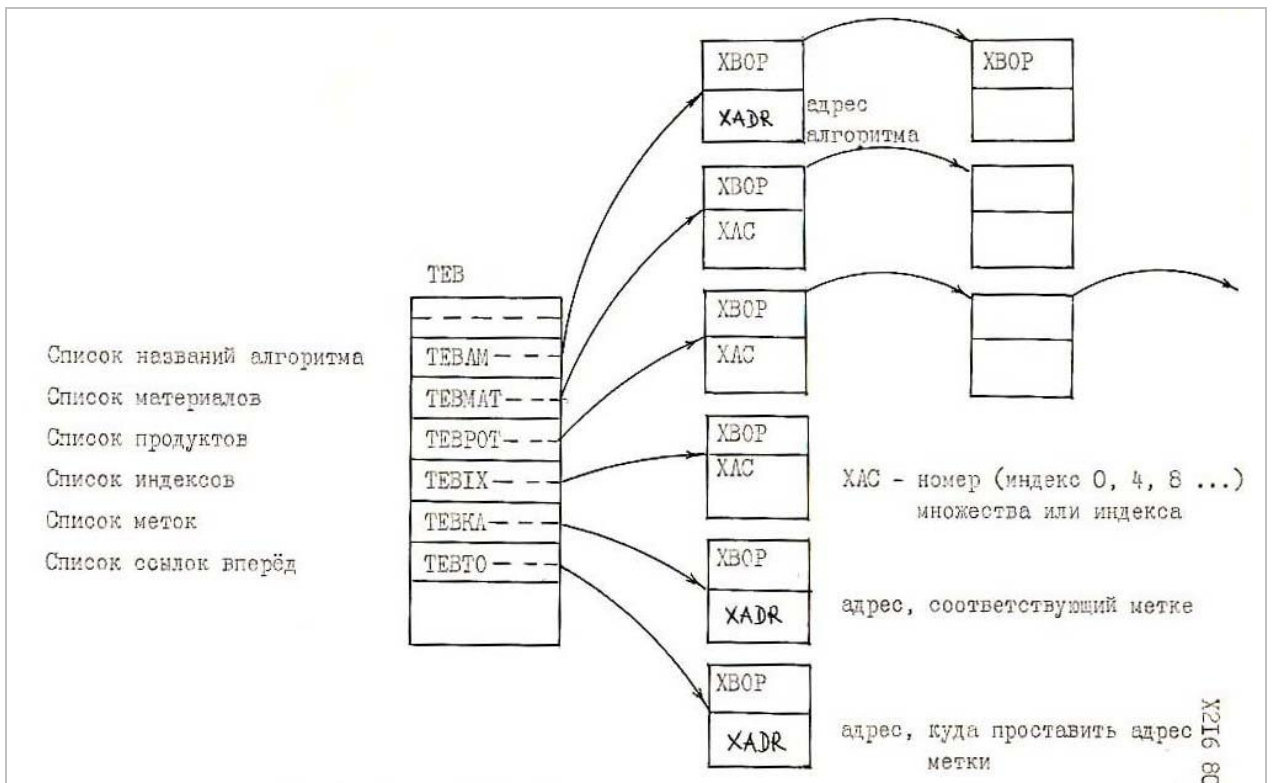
XBOP
XADR
адрес алгоритма
XBOP

XBOP
XAC

XBOP
XAC

TEB

Список названий алгоритма TEBAM
Список материалов TEBMAT
Список продуктов TEBPOT
Список индексов TEBIX
Список меток TEBKA
Список ссылок вперёд TEBTO

XBOP
XAC
XAC - номер (индекс 0, 4, 8 ...) множества или индекса

XBOP
XADR
адрес, соответствующий метке

XBOP
XADR
адрес, куда проставить адрес метки

X2I6 80